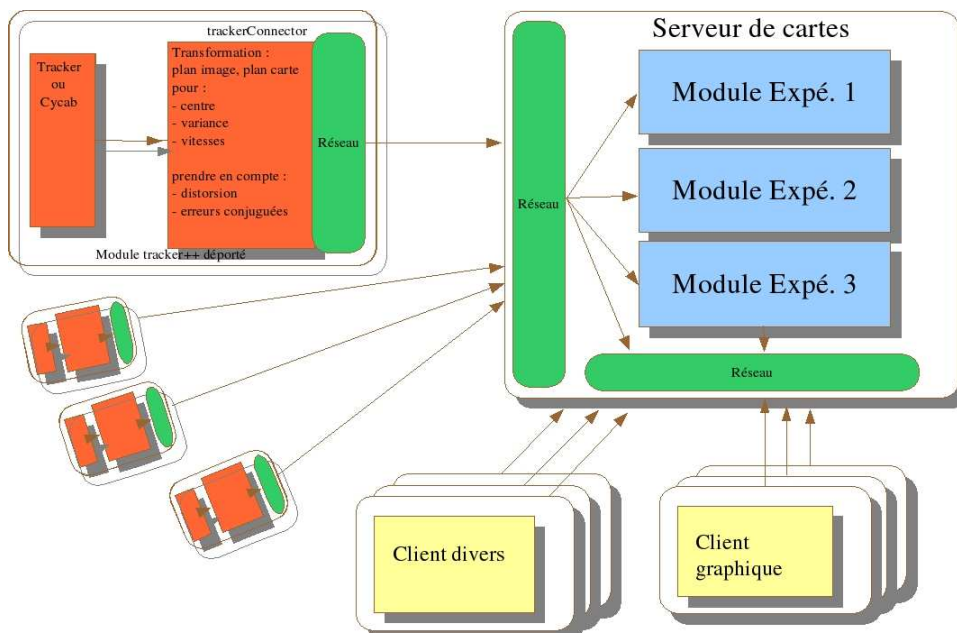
trackerConnector

Tracker ou Cycab

Transformation : plan image, plan carte pour :
- centre
- variance
- vitesses

prendre en compte :
- distorsion
- erreurs conjuguées

Réseau

Module tracker++ déporté

Serveur de cartes

Réseau

Module Expé. 1

Module Expé. 2

Module Expé. 3

Réseau

Client divers

Client graphique